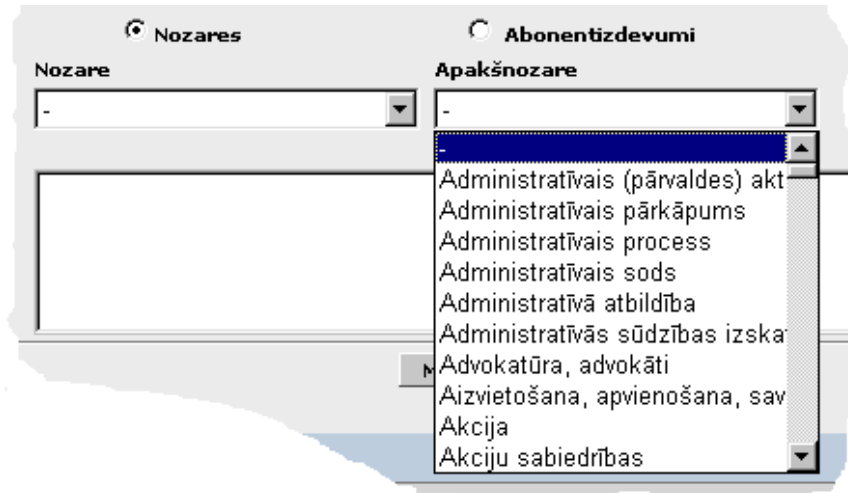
Nozares

Abonentizdevumi

Nozare

-

Apakšnozare

-

-

Administratīvais (pārvaldes) akt

Administratīvais pārkāpums

Administratīvais process

Administratīvais sods

Administratīvā atbildība

Administratīvās sūdzības izska

Advokatūra, advokāti

Aizvietošana, apvienošana, sav

Akcija

Akciju sabiedrības

M